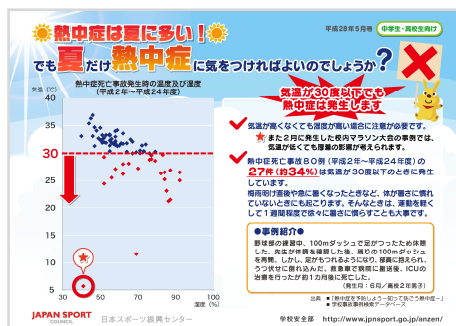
熱中症は夏に多い！
平成28年5月号
中学生・高校生向け
でも夏だけ熱中症に気をつければよいのでしょうか？

熱中症死亡事故発生時の温度及び湿度
（平成２年〜平成２４年度）

気温（℃）
40
35
30
25
20
15
10
5
30 50 70 90 100
湿度（％）

気温が30度以下でも熱中症は発生します

気温が高くなくても湿度が高い場合に注意が必要です。

また２月に発生した校内マラソン大会の事例では、気温が低くても厚着の影響が考えられます。

熱中症死亡事故８０例（平成２年〜平成２４年度）の27件（約34％）は気温が30度以下のときに発生しています。
梅雨明け直後や急に暑くなったときなど、体が暑さに慣れていないときにも起こります。そんなときは、運動を軽くして１週間程度で徐々に暑さに慣らすことも大事です。

●事例紹介●
野球部の練習中、100mダッシュで足がつったため休憩した。先生が体調を確認した後、再度の100mダッシュを再開。しかし、足がもつれるようになり、部員に抱えられ、うつ伏せに倒れ込んだ。救急車で病院に搬送後、ICUの治療を行ったが約１カ月後に死亡した。
（発生月：６月／高校２年男子）

出典：■『熱中症を予防しよう―知って防ごう熱中症―』
■学校事故事例検索データベース

JAPAN SPORT COUNCIL 日本スポーツ振興センター 学校安全部 http://www.jpnsport.go.jp/anzen/